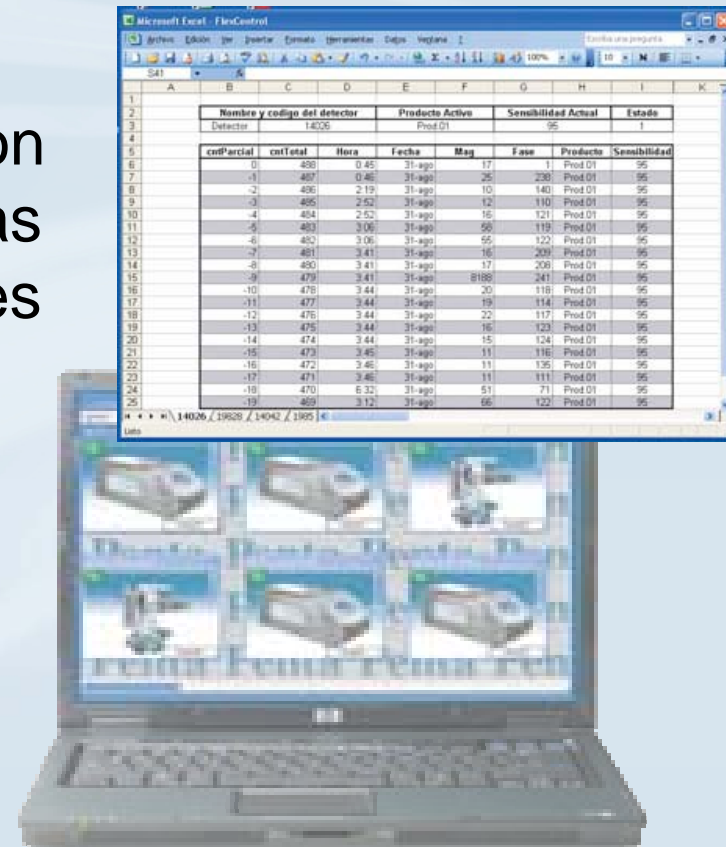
on
as
es

Microsoft Excel - FlexControl

Archivo Edición Ver Insertar Formato Herramientas Datos Ventana

Escriba una pregunta

S41

| Nombre y codigo del detector | | Producto Activo | | Sensibilidad Actual | | Estado |
|---|---|---|---|---|---|---|
| Detector | 14026 | Prod.01 | | 95 | | 1 |

| cntParcial | cntTotal | Hora | Fecha | Mag | Fase | Producto | Sensibilidad |
|---|---|---|---|---|---|---|---|
| 0 | 488 | 0:45 | 31-ago | 17 | 1 | Prod.01 | 95 |
| -1 | 487 | 0:46 | 31-ago | 25 | 238 | Prod.01 | 95 |
| -2 | 486 | 2:19 | 31-ago | 10 | 140 | Prod.01 | 95 |
| -3 | 485 | 2:52 | 31-ago | 12 | 110 | Prod.01 | 95 |
| -4 | 484 | 2:52 | 31-ago | 16 | 121 | Prod.01 | 95 |
| -5 | 483 | 3:06 | 31-ago | 58 | 119 | Prod.01 | 95 |
| -6 | 482 | 3:06 | 31-ago | 55 | 122 | Prod.01 | 95 |
| -7 | 481 | 3:41 | 31-ago | 16 | 209 | Prod.01 | 95 |
| -8 | 480 | 3:41 | 31-ago | 17 | 208 | Prod.01 | 95 |
| -9 | 479 | 3:41 | 31-ago | 8188 | 241 | Prod.01 | 95 |
| -10 | 478 | 3:44 | 31-ago | 20 | 118 | Prod.01 | 95 |
| -11 | 477 | 3:44 | 31-ago | 19 | 114 | Prod.01 | 95 |
| -12 | 476 | 3:44 | 31-ago | 22 | 117 | Prod.01 | 95 |
| -13 | 475 | 3:44 | 31-ago | 16 | 123 | Prod.01 | 95 |
| -14 | 474 | 3:44 | 31-ago | 15 | 124 | Prod.01 | 95 |
| -15 | 473 | 3:45 | 31-ago | 11 | 116 | Prod.01 | 95 |
| -16 | 472 | 3:46 | 31-ago | 11 | 135 | Prod.01 | 95 |
| -17 | 471 | 3:46 | 31-ago | 11 | 111 | Prod.01 | 95 |
| -18 | 470 | 6:32 | 31-ago | 51 | 71 | Prod.01 | 95 |
| -19 | 469 | 3:12 | 31-ago | 66 | 122 | Prod.01 | 95 |

14026 / 19828 / 14042 / 1995

Listo